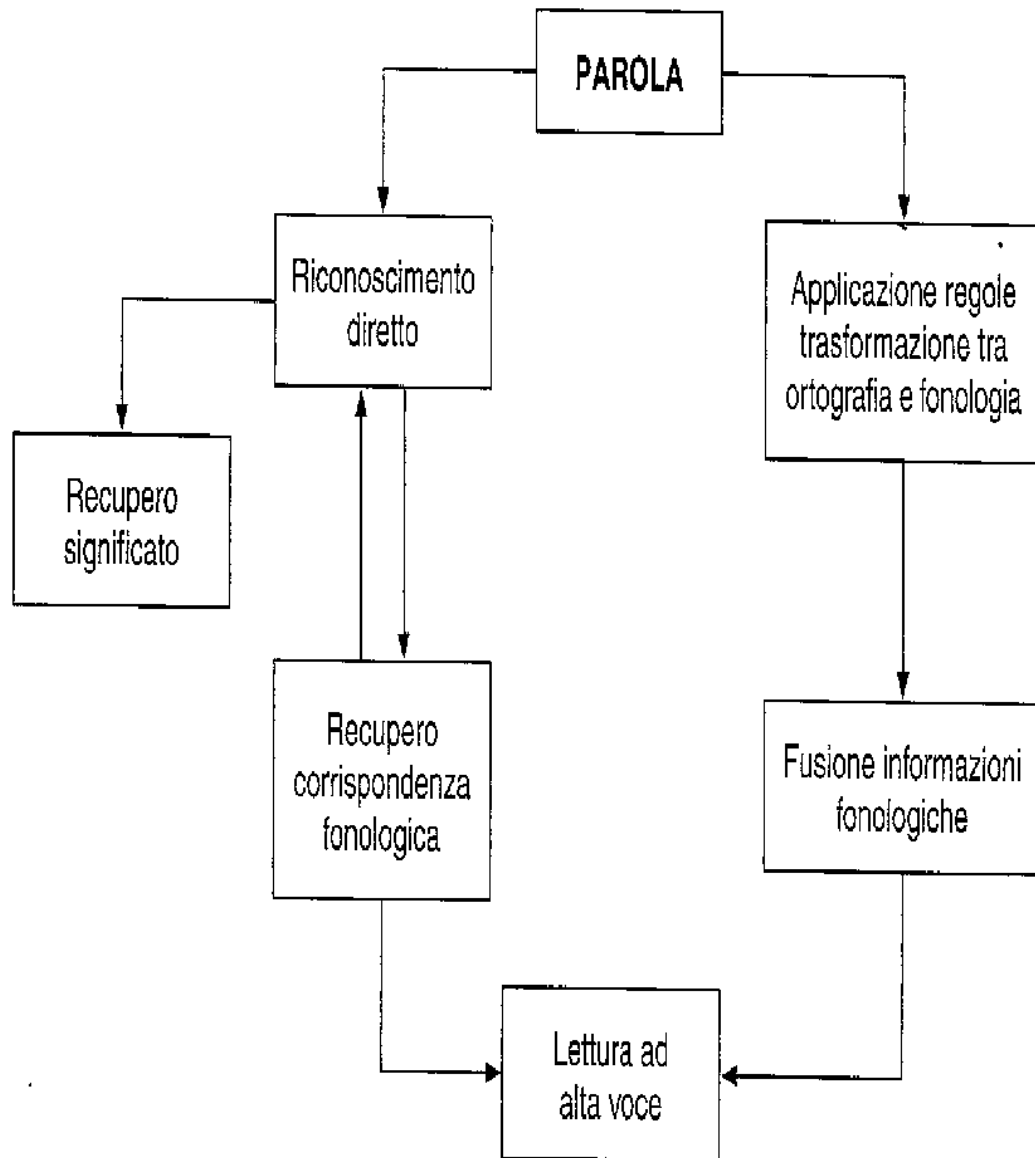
PAROLA

Riconoscimento diretto

Applicazione regole trasformazione tra ortografia e fonologia

Recupero significato

Recupero corrispondenza fonologica

Fusione informazioni fonologiche

Lettura ad alta voce